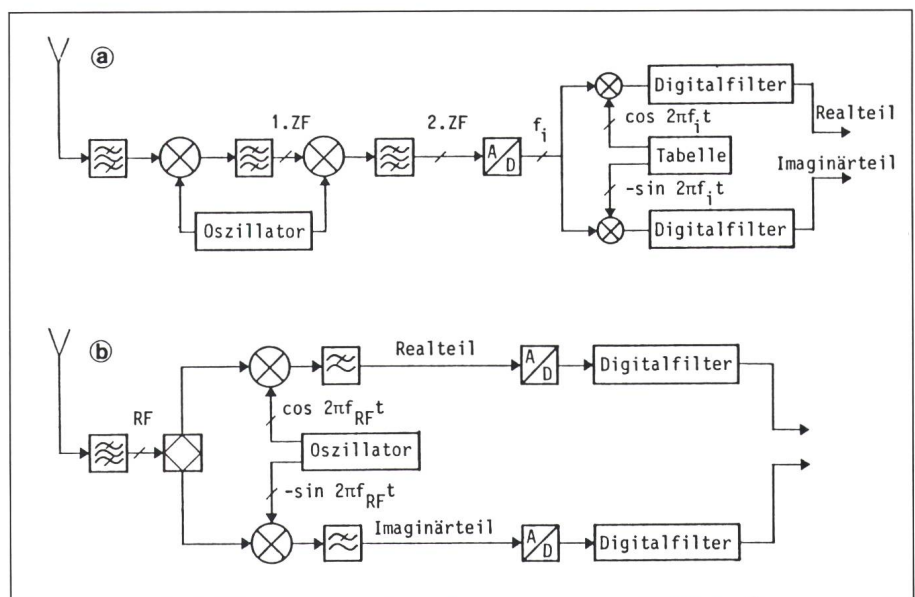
ⓐ

1.ZF

2.ZF

A/D

$f_i$

Digitalfilter

$\cos 2\pi f_i t$

Realteil

Tabelle

Imaginärteil

$-\sin 2\pi f_i t$

Oszillator

Digitalfilter

ⓑ

Realteil

A/D

Digitalfilter

RF

$\cos 2\pi f_{RF} t$

Oszillator

$-\sin 2\pi f_{RF} t$

Imaginärteil

A/D

Digitalfilter